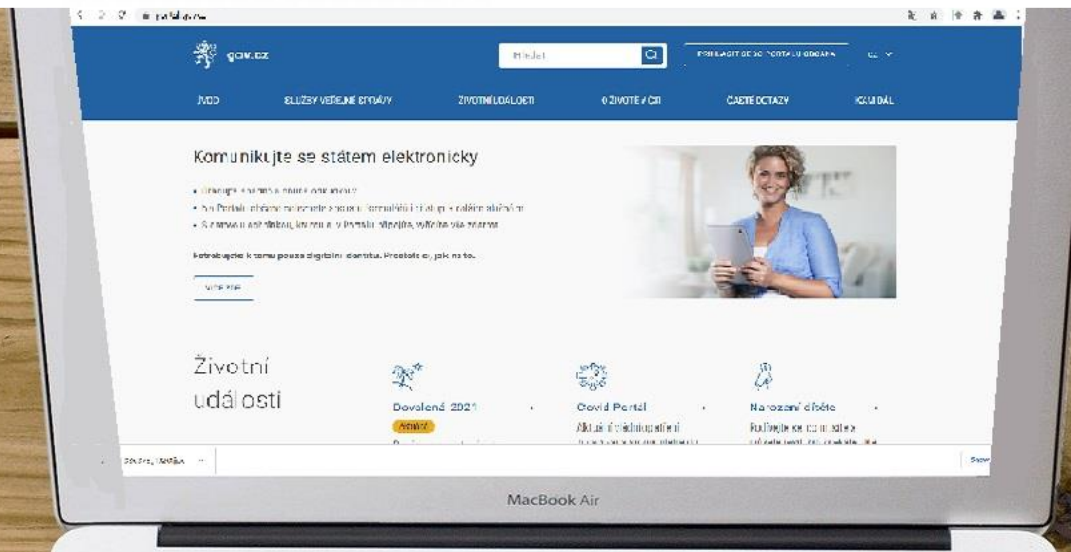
gov.cz

Hledat

PŘIHLÁSIT SE DO PORTÁLU OBČANA

ÚVOD SLUŽBY VEŘEJNÉ SPRÁVY ŽIVOTNÍ UDÁLOSTI O ŽIVOTĚ V ČR ČASTÉ DOTAZY KATALOG

Komunikujte se státem elektronicky

• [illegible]
• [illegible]
• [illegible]

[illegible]

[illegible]

Životní události

Dovolená 2021
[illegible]

Covid Portál
Aktuální vládní opatření
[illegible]

Narození dítěte
Rodičovství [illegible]
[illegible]

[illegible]

MacBook Air